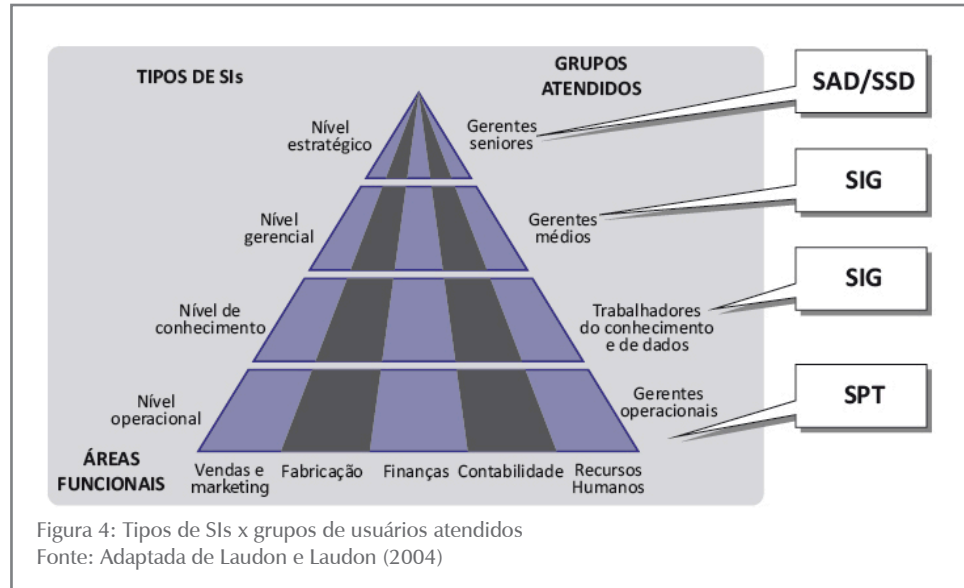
TIPOS DE SIs

GRUPOS ATENDIDOS

SAD/SSD

Nível estratégico

Gerentes seniores

SIG

Nível gerencial

Gerentes médios

SIG

Nível de conhecimento

Trabalhadores do conhecimento e de dados

SPT

Nível operacional

Gerentes operacionais

ÁREAS FUNCIONAIS

Vendas e marketing

Fabricação

Finanças

Contabilidade

Recursos Humanos

Figura 4: Tipos de SIs x grupos de usuários atendidos
Fonte: Adaptada de Laudon e Laudon (2004)